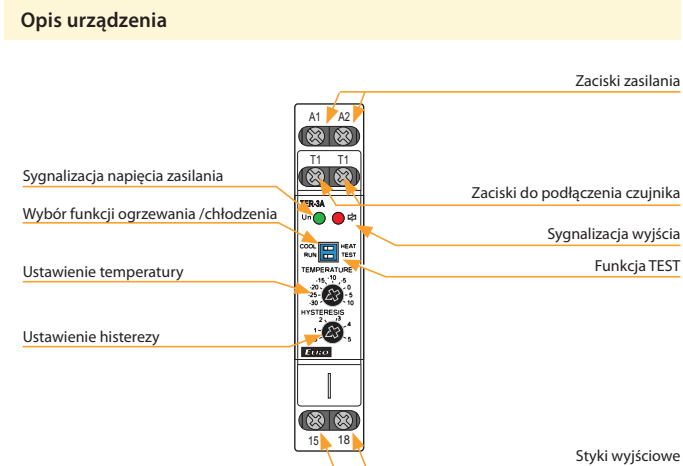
Opis urządzenia

Zaciski zasilania

A1 A2

T1 T1

Sygnalizacja napięcia zasilania

Zaciski do podłączenia czujnika

TER-3A

Un

Wybór funkcji ogrzewania /chłodzenia

Sygnalizacja wyjścia

COOL HEAT
RUN TEST

Funkcja TEST

Ustawienie temperatury

TEMPERATURE

-15 -10 -5
-20 0
-25 5
-30 10

HYSTERESIS

2 3
1 4
5

Ustawienie histerezy

Euro

15 18

Styki wyjściowe